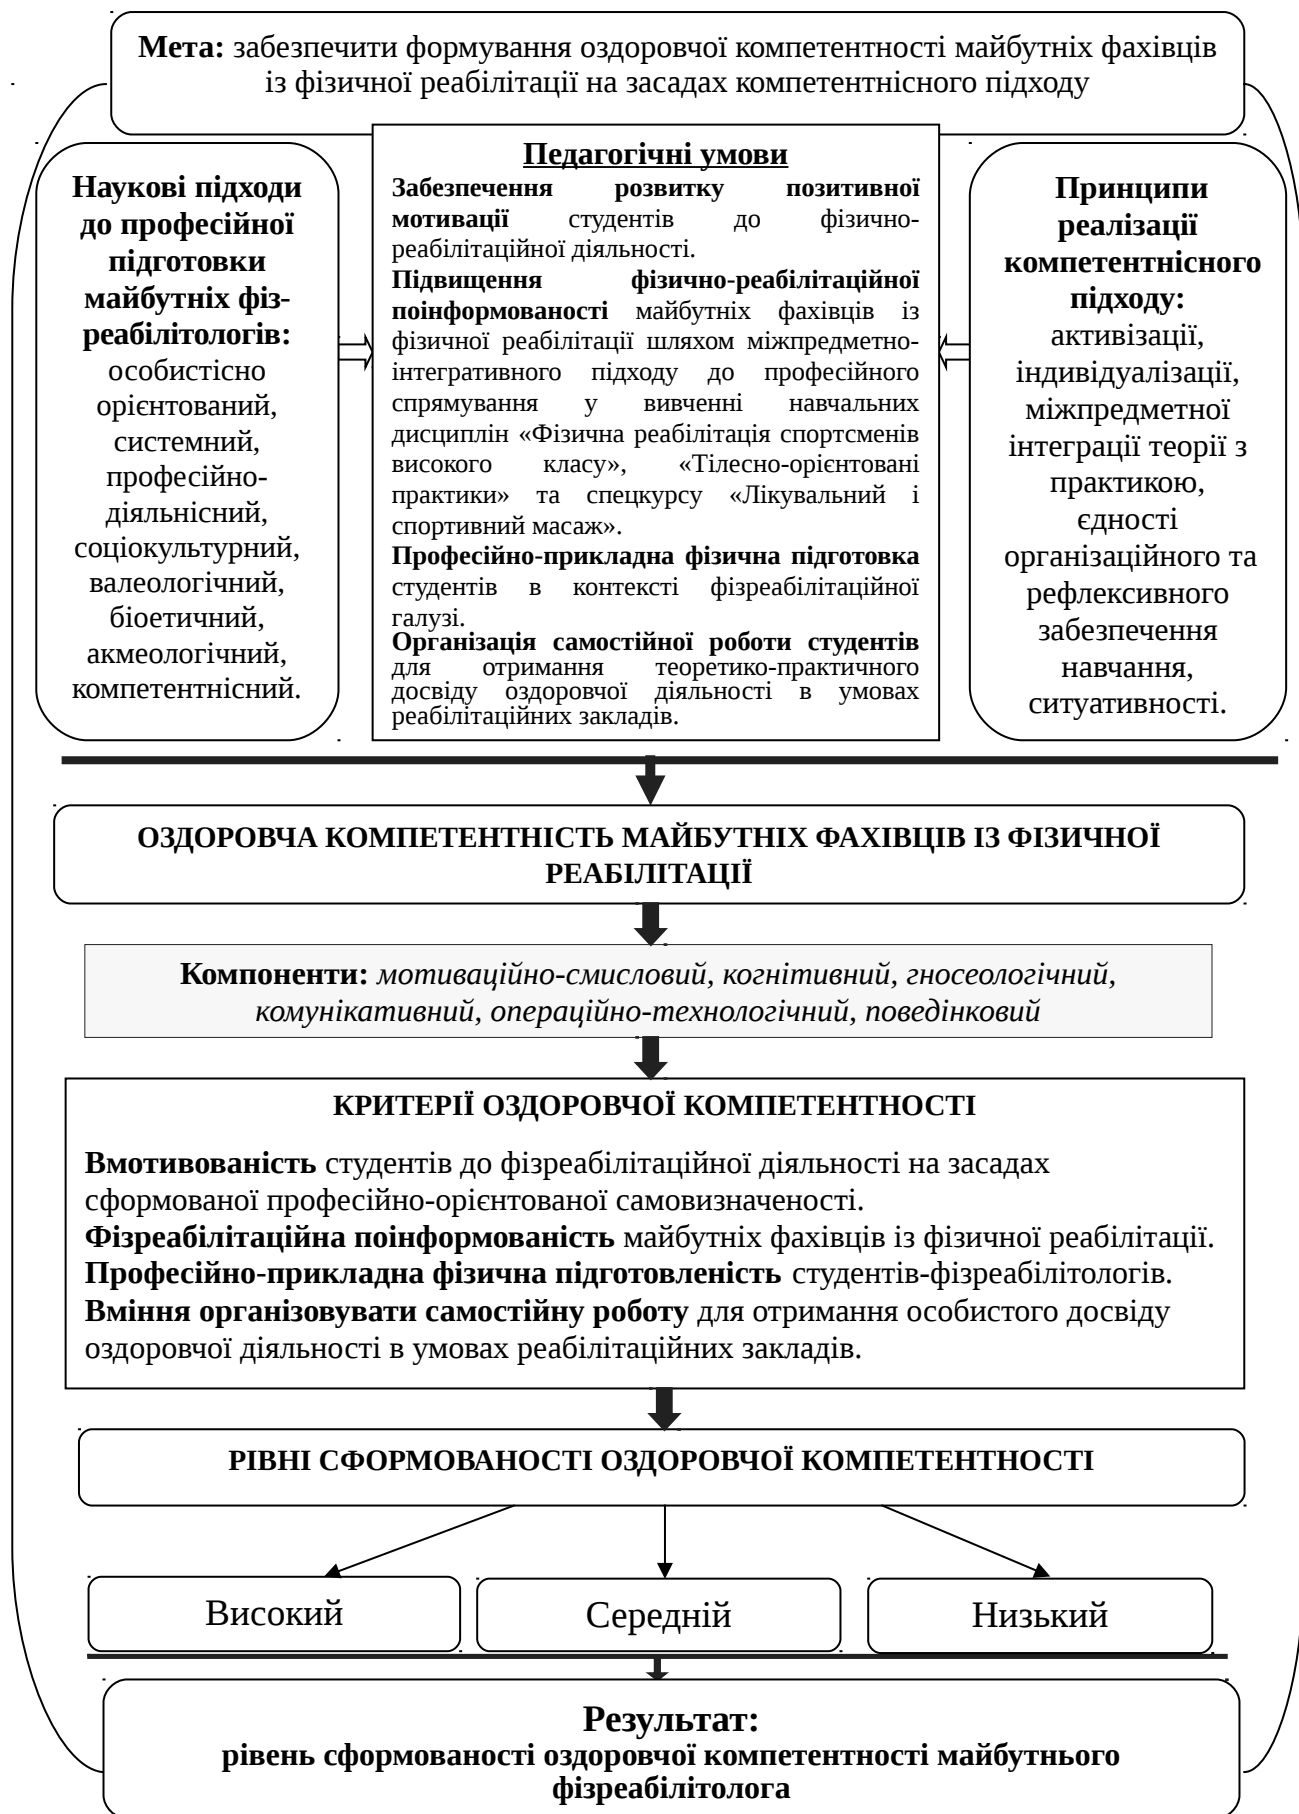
**Мета:** забезпечити формування оздоровчої компетентності майбутніх фахівців із фізичної реабілітації на засадах компетентнісного підходу

**Наукові підходи до професійної підготовки майбутніх фіз-реабілітологів:** особистісно орієнтований, системний, професійно-діяльнісний, соціокультурний, валеологічний, біоетичний, акмеологічний, компетентнісний.

**Педагогічні умови**

**Забезпечення розвитку позитивної мотивації** студентів до фізично-реабілітаційної діяльності.

**Підвищення фізично-реабілітаційної поінформованості** майбутніх фахівців із фізичної реабілітації шляхом міжпредметно-інтегративного підходу до професійного спрямування у вивченні навчальних дисциплін «Фізична реабілітація спортсменів високого класу», «Тілесно-орієнтовані практики» та спецкурсу «Лікувальний і спортивний масаж».

**Професійно-прикладна фізична підготовка** студентів в контексті фізреабілітаційної галузі.

**Організація самостійної роботи студентів** для отримання теоретико-практичного досвіду оздоровчої діяльності в умовах реабілітаційних закладів.

**Принципи реалізації компетентнісного підходу:** активізації, індивідуалізації, міжпредметної інтеграції теорії з практикою, єдності організаційного та рефлексивного забезпечення навчання, ситуативності.

**ОЗДОРОВЧА КОМПЕТЕНТНІСТЬ МАЙБУТНІХ ФАХІВЦІВ ІЗ ФІЗИЧНОЇ РЕАБІЛІТАЦІЇ**

**Компоненти:** *мотиваційно-смисловий, когнітивний, гносеологічний, комунікативний, операційно-технологічний, поведінковий*

**КРИТЕРІЇ ОЗДОРОВЧОЇ КОМПЕТЕНТНОСТІ**

**Вмотивованість** студентів до фізреабілітаційної діяльності на засадах сформованої професійно-орієнтованої самовизначеності.
**Фізреабілітаційна поінформованість** майбутніх фахівців із фізичної реабілітації.
**Професійно-прикладна фізична підготовленість** студентів-фізреабілітологів.
**Вміння організовувати самостійну роботу** для отримання особистого досвіду оздоровчої діяльності в умовах реабілітаційних закладів.

**РІВНІ СФОРМОВАНОСТІ ОЗДОРОВЧОЇ КОМПЕТЕНТНОСТІ**

Високий

Середній

Низький

**Результат:**
**рівень сформованості оздоровчої компетентності майбутнього фізреабілітолога**